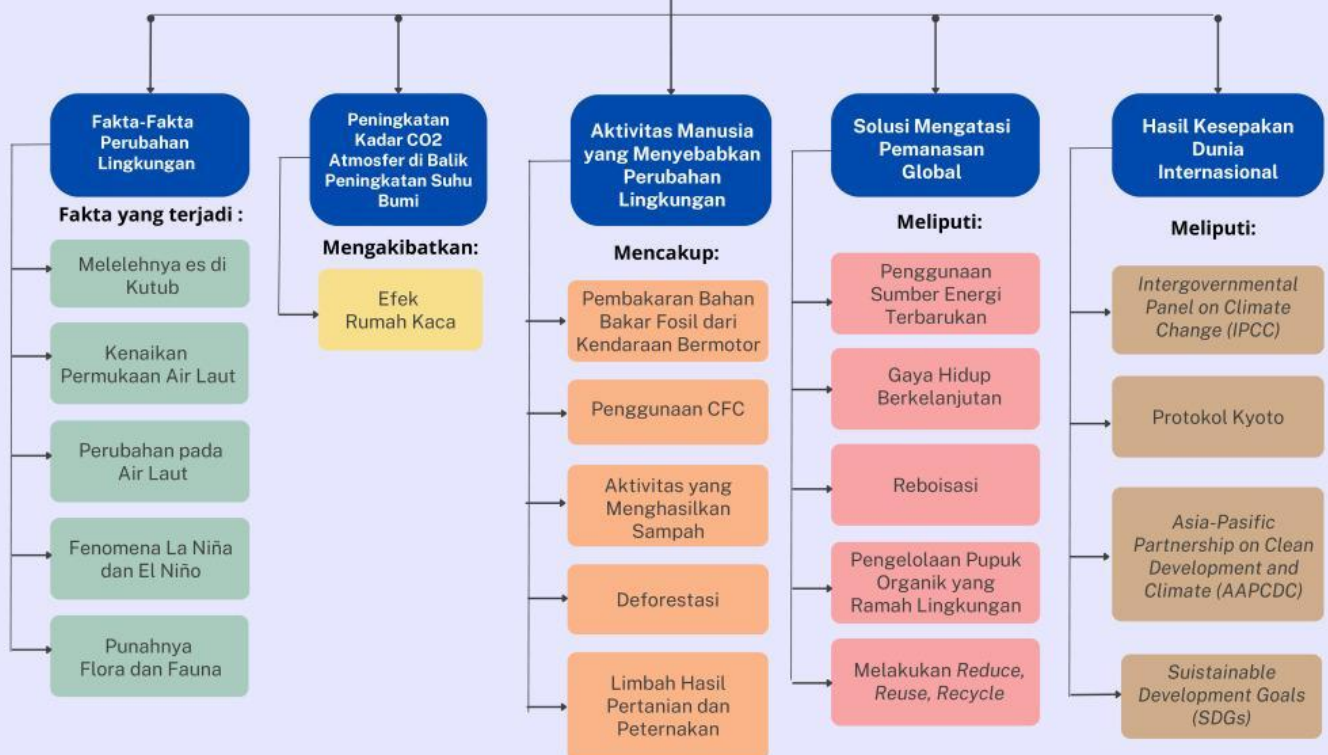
Fakta-Fakta Perubahan Lingkungan

Fakta yang terjadi :

Melelehnya es di Kutub

Kenaikan Permukaan Air Laut

Perubahan pada Air Laut

Fenomena La Niña dan El Niño

Punahnya Flora dan Fauna

Peningkatan Kadar CO2 Atmosfer di Balik Peningkatan Suhu Bumi

Mengakibatkan:

Efek Rumah Kaca

Aktivitas Manusia yang Menyebabkan Perubahan Lingkungan

Mencakup:

Pembakaran Bahan Bakar Fosil dari Kendaraan Bermotor

Penggunaan CFC

Aktivitas yang Menghasilkan Sampah

Deforestasi

Limbah Hasil Pertanian dan Peternakan

Solusi Mengatasi Pemanasan Global

Meliputi:

Penggunaan Sumber Energi Terbarukan

Gaya Hidup Berkelanjutan

Reboisasi

Pengelolaan Pupuk Organik yang Ramah Lingkungan

Melakukan Reduce, Reuse, Recycle

Hasil Kesepakan Dunia Internasional

Meliputi:

Intergovernmental Panel on Climate Change (IPCC)

Protokol Kyoto

Asia-Pasific Partnership on Clean Development and Climate (AAPCDC)

Suistainable Development Goals (SDGs)